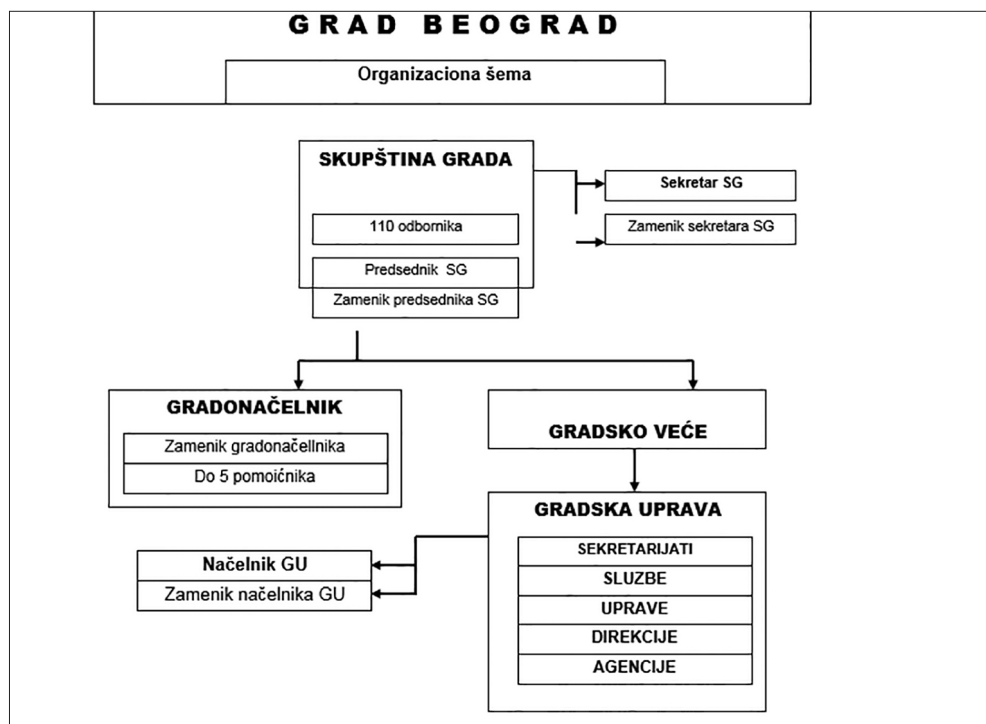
GRAD BEOGRAD

Organizaciona šema

SKUPŠTINA GRADA

110 odbornika

Predsednik SG

Zamenik predsednika SG

Sekretar SG

Zamenik sekretara SG

GRADONAČELNIK

Zamenik gradonačellnika

Do 5 pomoićnika

GRADSKO VEĆE

GRADSKA UPRAVA

SEKRETARIJATI

SLUZBE

UPRAVE

DIREKCIJE

AGENCIJE

Načelnik GU

Zamenik načelnika GU